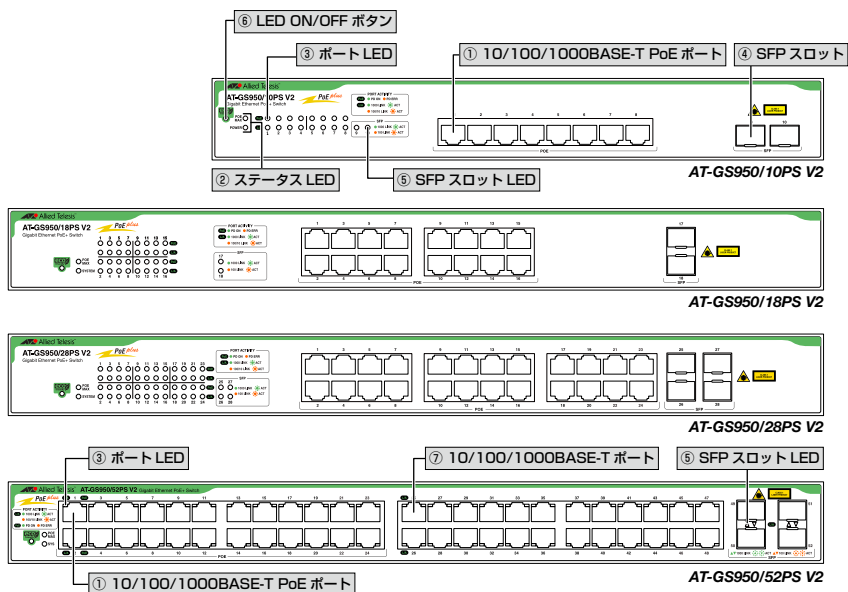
⑥ LED ON/OFF ボタン

③ ポート LED

① 10/100/1000BASE-T PoE ポート

④ SFP スロット

Allied Telesis

AT-GS950/10PS V2

Gigabit Ethernet PoE+ Switch

PoE plus

ECO LED

POWER

PORT ACTIVITY

SFP

1 2 3 4 5 6 7 8 9 10

POE

SFP

② ステータス LED

⑤ SFP スロット LED

AT-GS950/10PS V2

Allied Telesis

AT-GS950/18PS V2

Gigabit Ethernet PoE+ Switch

PoE plus

PORT ACTIVITY

1 3 5 7 9 11 13 15

2 4 6 8 10 12 14 16

POE

17 18

SFP

AT-GS950/18PS V2

Allied Telesis

AT-GS950/28PS V2

Gigabit Ethernet PoE+ Switch

PoE plus

PORT ACTIVITY

1 3 5 7 9 11 13 15 17 19 21 23

2 4 6 8 10 12 14 16 18 20 22 24

POE

25 26 27 28

SFP

AT-GS950/28PS V2

③ ポート LED

⑦ 10/100/1000BASE-T ポート

⑤ SFP スロット LED

Allied Telesis AT-GS950/52PS V2 Gigabit Ethernet PoE+ Switch

PoE plus

PORT ACTIVITY

1 3 5 7 9 11 13 15 17 19 21 23 25 27 29 31 33 35 37 39 41 43 45 47

2 4 6 8 10 12 14 16 18 20 22 24 26 28 30 32 34 36 38 40 42 44 46 48

POE

49 50 51 52

AT-GS950/52PS V2

① 10/100/1000BASE-T PoE ポート